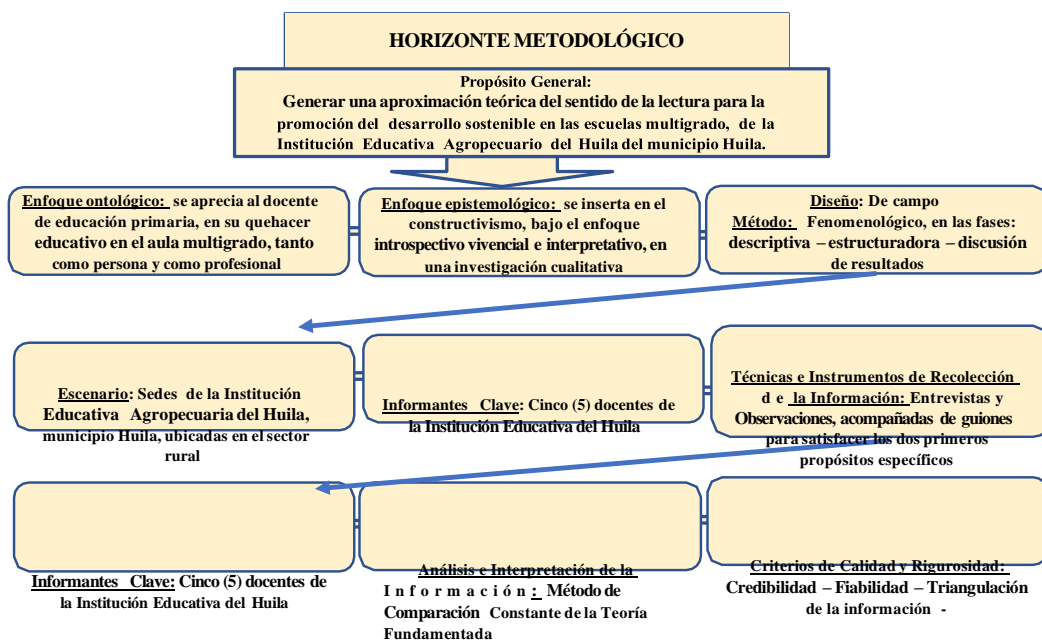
HORIZONTE METODOLÓGICO

Propósito General:
Generar una aproximación teórica del sentido de la lectura para la promoción del desarrollo sostenible en las escuelas multigrado, de la Institución Educativa Agropecuario del Huila del municipio Huila.

Enfoque ontológico: se aprecia al docente de educación primaria, en su quehacer educativo en el aula multigrado, tanto como persona y como profesional

Enfoque epistemológico: se inserta en el constructivismo, bajo el enfoque introspectivo vivencial e interpretativo, en una investigación cualitativa

Diseño: De campo
Método: Fenomenológico, en las fases: descriptiva – estructuradora – discusión de resultados

Escenario: Sedes de la Institución Educativa Agropecuaria del Huila, municipio Huila, ubicadas en el sector rural

Informantes Clave: Cinco (5) docentes de la Institución Educativa del Huila

Técnicas e Instrumentos de Recolección de la Información: Entrevistas y Observaciones, acompañadas de guiones para satisfacer los dos primeros propósitos específicos

Informantes Clave: Cinco (5) docentes de la Institución Educativa del Huila

Análisis e Interpretación de la Información: Método de Comparación Constante de la Teoría Fundamentada

Criterios de Calidad y Rigurosidad: Credibilidad – Fiabilidad – Triangulación de la información -